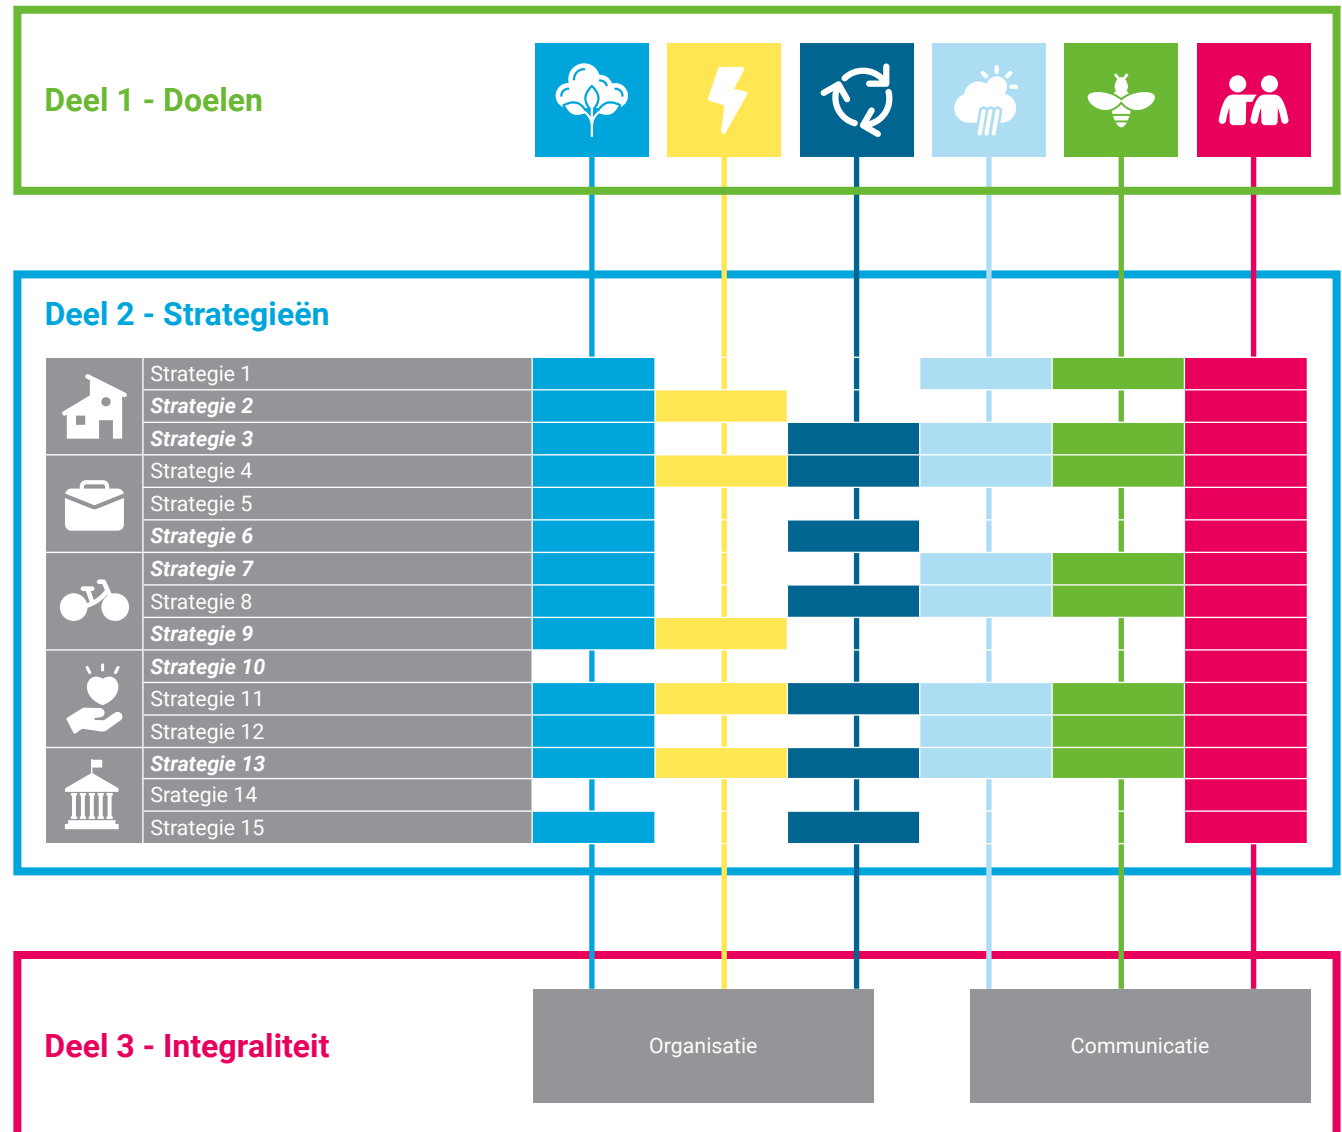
Deel 1 - Doelen

Deel 2 - Strategieën

Strategie 1
Strategie 2
Strategie 3
Strategie 4
Strategie 5
Strategie 6
Strategie 7
Strategie 8
Strategie 9
Strategie 10
Strategie 11
Strategie 12
Strategie 13
Srategie 14
Strategie 15

Deel 3 - Integraliteit

Organisatie

Communicatie